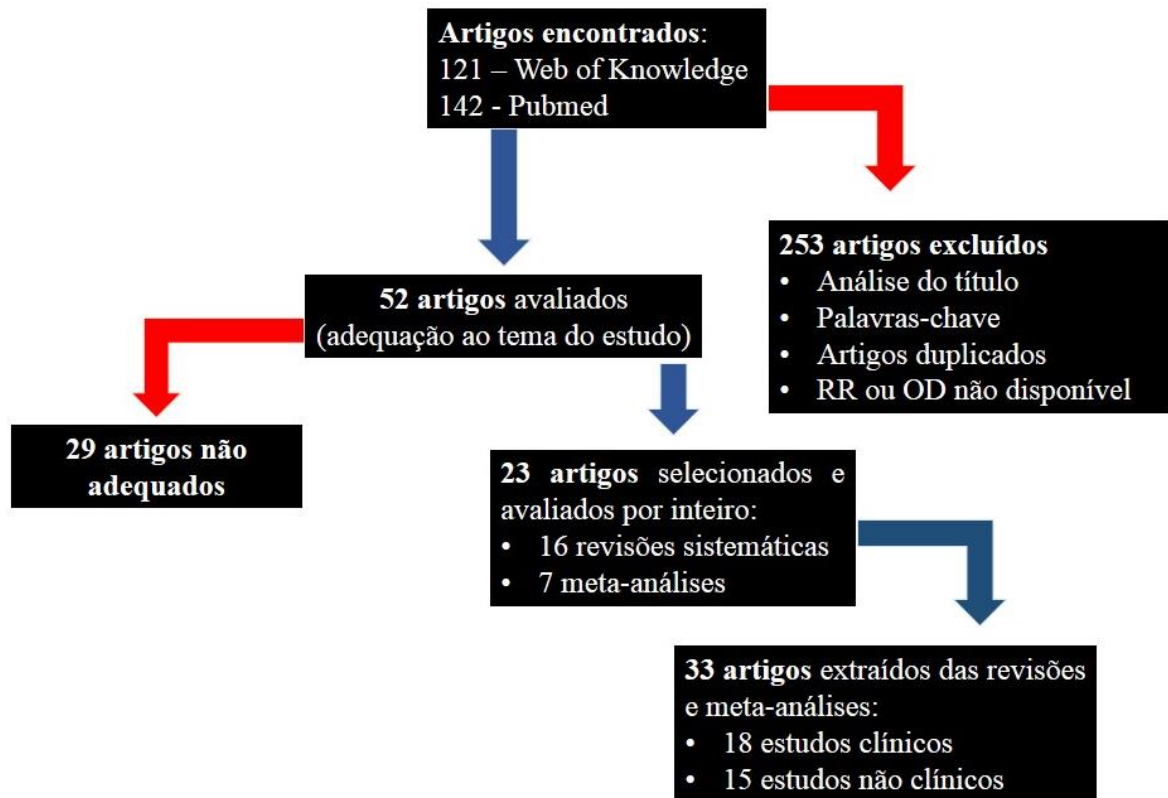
**Artigos encontrados**:
121 – Web of Knowledge
142 - Pubmed

**253 artigos excluídos**
• Análise do título
• Palavras-chave
• Artigos duplicados
• RR ou OD não disponível

**52 artigos** avaliados
(adequação ao tema do estudo)

**29 artigos não adequados**

**23 artigos** selecionados e avaliados por inteiro:
• 16 revisões sistemáticas
• 7 meta-análises

**33 artigos** extraídos das revisões e meta-análises:
• 18 estudos clínicos
• 15 estudos não clínicos